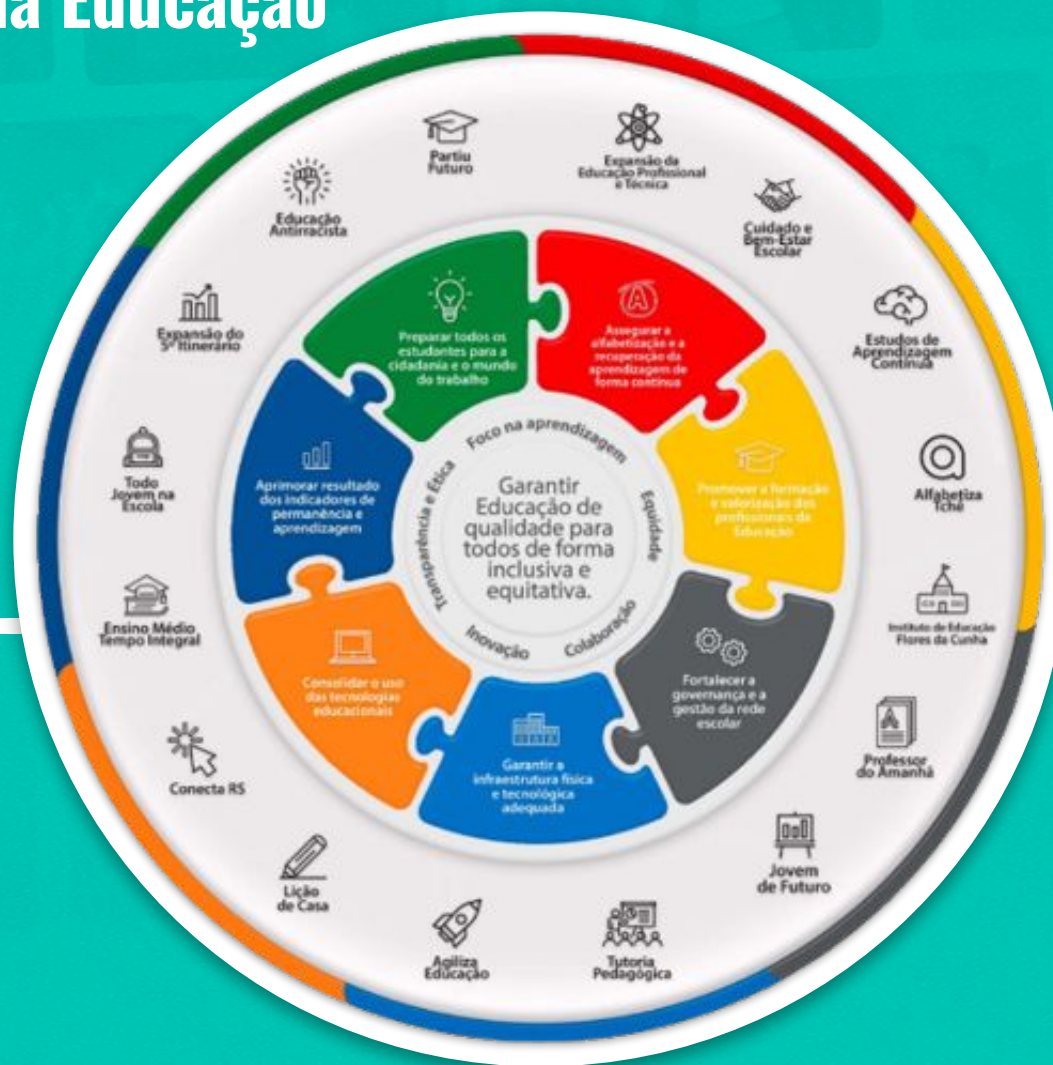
da Educação

Garantir Educação de qualidade para todos de forma inclusiva e equitativa.

Foco na aprendizagem

Equidade

Colaboração

Inovação

Transparência e Ética

Preparar todos os estudantes para a cidadania e o mundo do trabalho

Assegurar a alfabetização e a recuperação da aprendizagem de forma contínua

Promover a formação e valorização dos profissionais da Educação

Fortalecer a governança e a gestão da rede escolar

Garantir a infraestrutura física e tecnológica adequada

Consolidar o uso das tecnologias educacionais

Aprimorar resultado dos indicadores de permanência e aprendizagem

Partiu Futuro

Expansão da Educação Profissional e Técnica

Cuidado e Bem-Estar Escolar

Estudos de Aprendizagem Contínua

Alfabetiza Tchê

Instituto de Educação Flores da Cunha

Professor do Amanhã

Jovem de Futuro

Tutoria Pedagógica

Agiliza Educação

Lição de Casa

Conecta RS

Ensino Médio Tempo Integral

Todo Jovem na Escola

Expansão do 5º Itinerário

Educação Antirracista